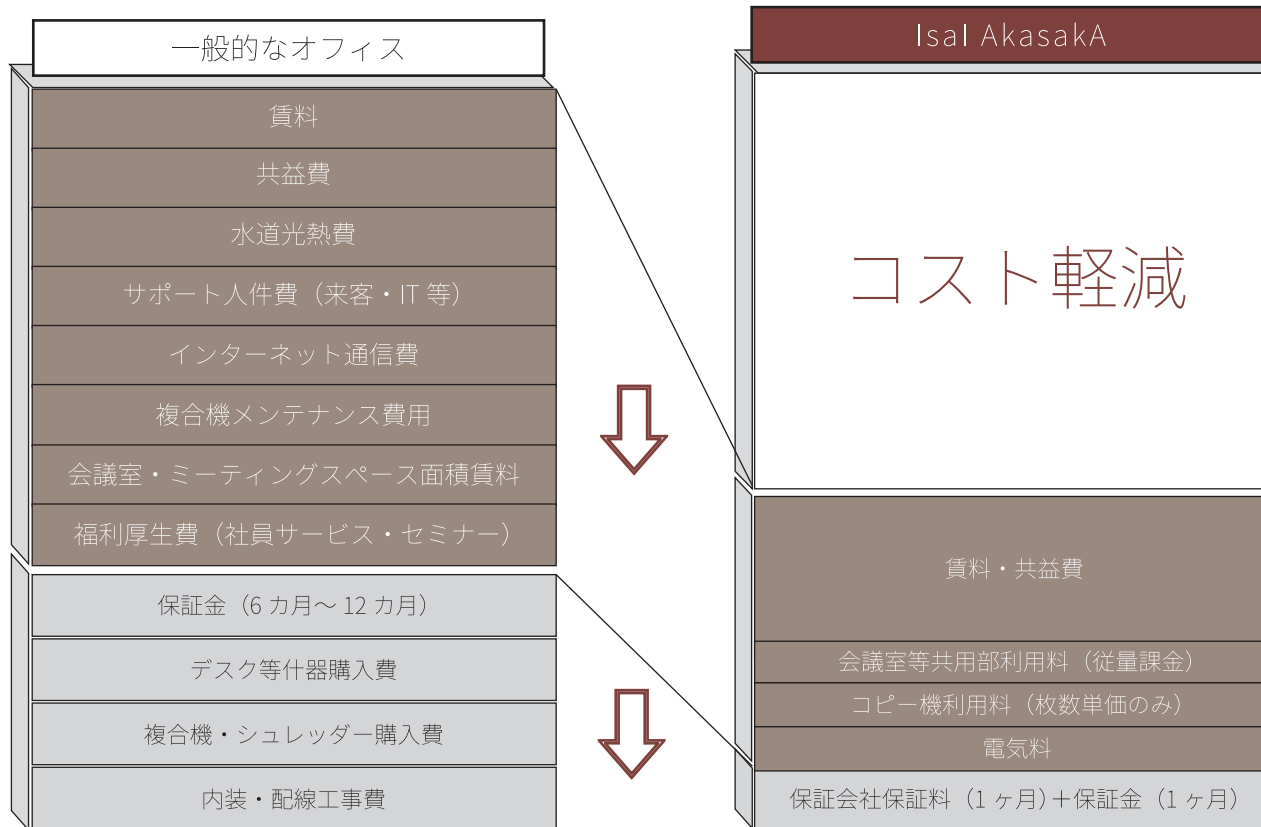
一般的なオフィス

賃料

共益費

水道光熱費

サポート人件費（来客・IT 等）

インターネット通信費

複合機メンテナンス費用

会議室・ミーティングスペース面積賃料

福利厚生費（社員サービス・セミナー）

保証金（6 カ月～ 12 カ月）

デスク等什器購入費

複合機・シュレッダー購入費

内装・配線工事費

Isal AkasakA

コスト軽減

賃料・共益費

会議室等共用部利用料（従量課金）

コピー機利用料（枚数単価のみ）

電気料

保証会社保証料（1 ヶ月）＋保証金（1 ヶ月）